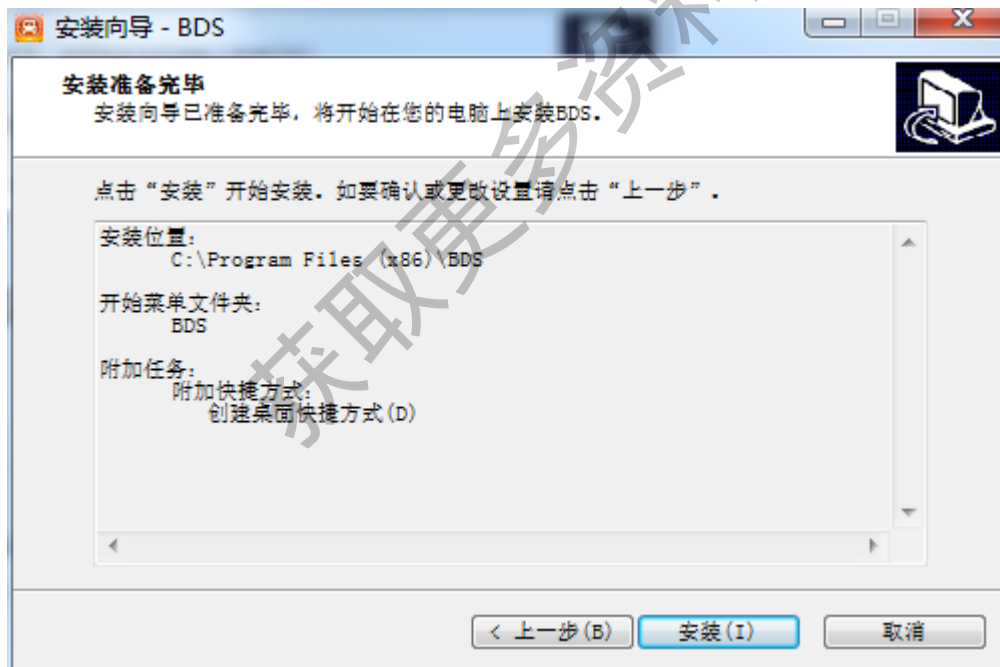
安装向导 - BDS

安装准备完毕
安装向导已准备完毕，将开始在您的电脑上安装BDS。

点击“安装”开始安装。如要确认或更改设置请点击“上一步”。

安装位置:
C:\Program Files (x86)\BDS

开始菜单文件夹:
BDS

附加任务:
附加快捷方式:
创建桌面快捷方式(D)

< 上一步(B)　安装(I)　取消

获取更多资源